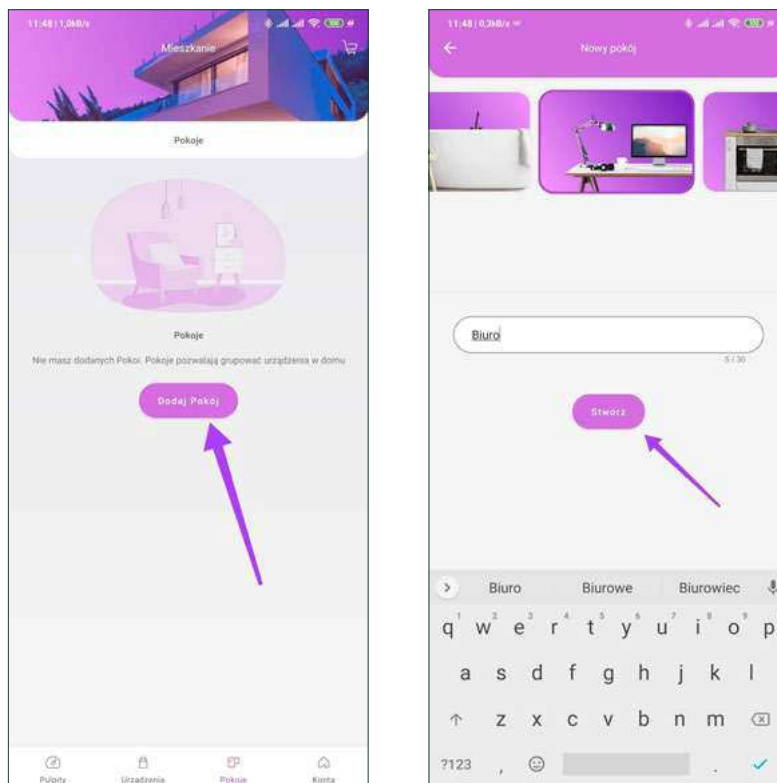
11:48 | 1,0kB/s

Mieszkanie

Pokoje

Pokoje

Nie masz dodanych Pokoi. Pokoje pozwalają grupować urządzenia w domu

Dodaj Pokój

Pulpity Urządzenia Pokoje Konta

11:48 | 0,3kB/s

Nowy pokój

Biuro

5 / 30

Stwórz

Biuro Biurowe Biurowiec

q w e r t y u i o p
a s d f g h j k l
z x c v b n m

?123 , .